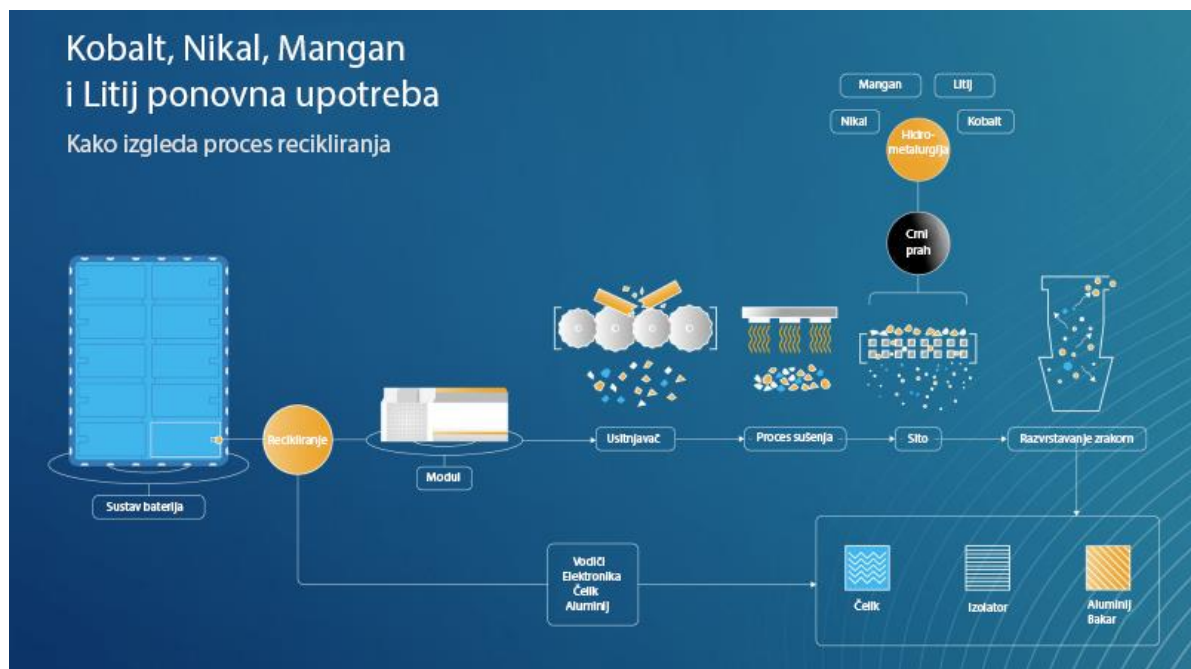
Kobalt, Nikal, Mangan i Litij ponovna upotreba

Kako izgleda proces recikliranja

Mangan

Litij

Nikal

Hidro-metalurgija

Kobalt

Crni prah

Recikliranje

Modul

Usitnjavač

Proces sušenja

Sito

Razvrstavanje zrakom

Sustav baterija

Vodiči
Elektronika
Čelik
Aluminij

Čelik

Izolator

Aluminij
Bakar